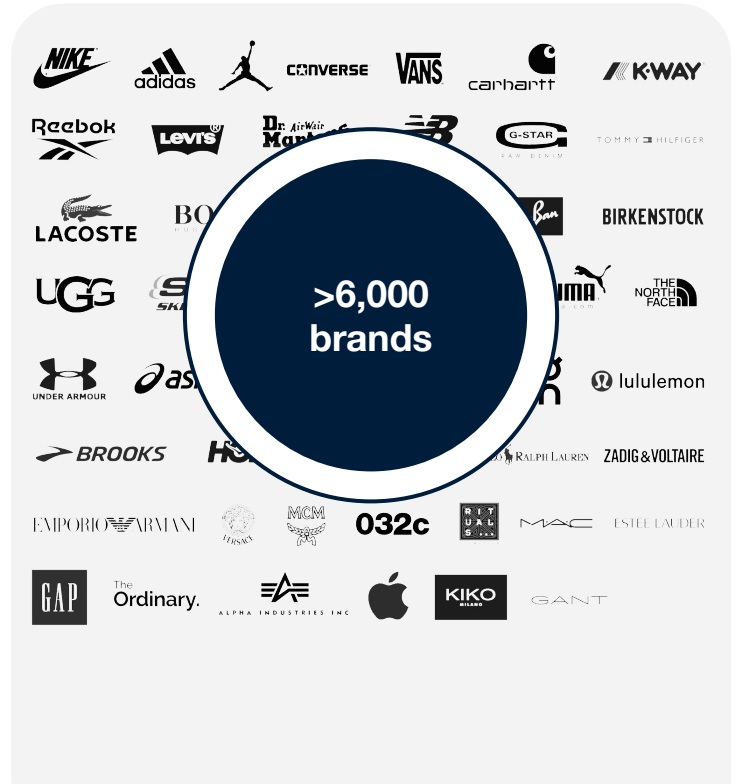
NIKE adidas CONVERSE VANS carhartt K-WAY

Reebok Levi's Dr. Martens AirWair G-STAR RAW DENIM TOMMY HILFIGER

LACOSTE BO Ban BIRKENSTOCK

UGG SKE PUMA THE NORTH FACE

>6,000 brands

UNDER ARMOUR asi lululemon

BROOKS HO RALPH LAUREN ZADIG&VOLTAIRE

EMPORIO ARMANI VERSACE MCM 032c RITUALS MAC ESTĒE LAUDER

GAP The Ordinary. ALPHA INDUSTRIES INC KIKO MILANO GANT